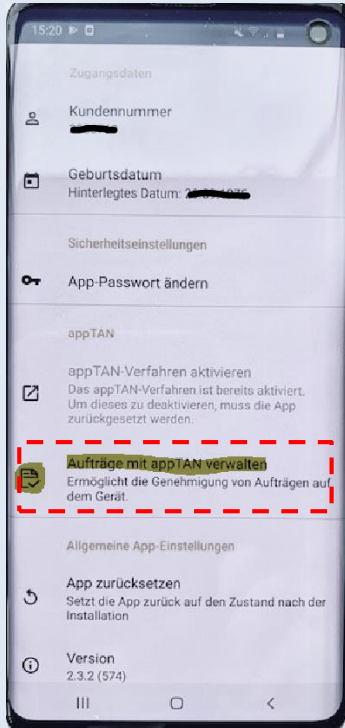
15:20

Zugangsdaten

Kundennummer
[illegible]

Geburtsdatum
Hinterlegtes Datum: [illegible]

Sicherheitseinstellungen

App-Passwort ändern

appTAN

appTAN-Verfahren aktivieren
Das appTAN-Verfahren ist bereits aktiviert. Um dieses zu deaktivieren, muss die App zurückgesetzt werden.

Aufträge mit appTAN verwalten
Ermöglicht die Genehmigung von Aufträgen auf dem Gerät.

Allgemeine App-Einstellungen

App zurücksetzen
Setzt die App zurück auf den Zustand nach der Installation

Version
2.3.2 (574)